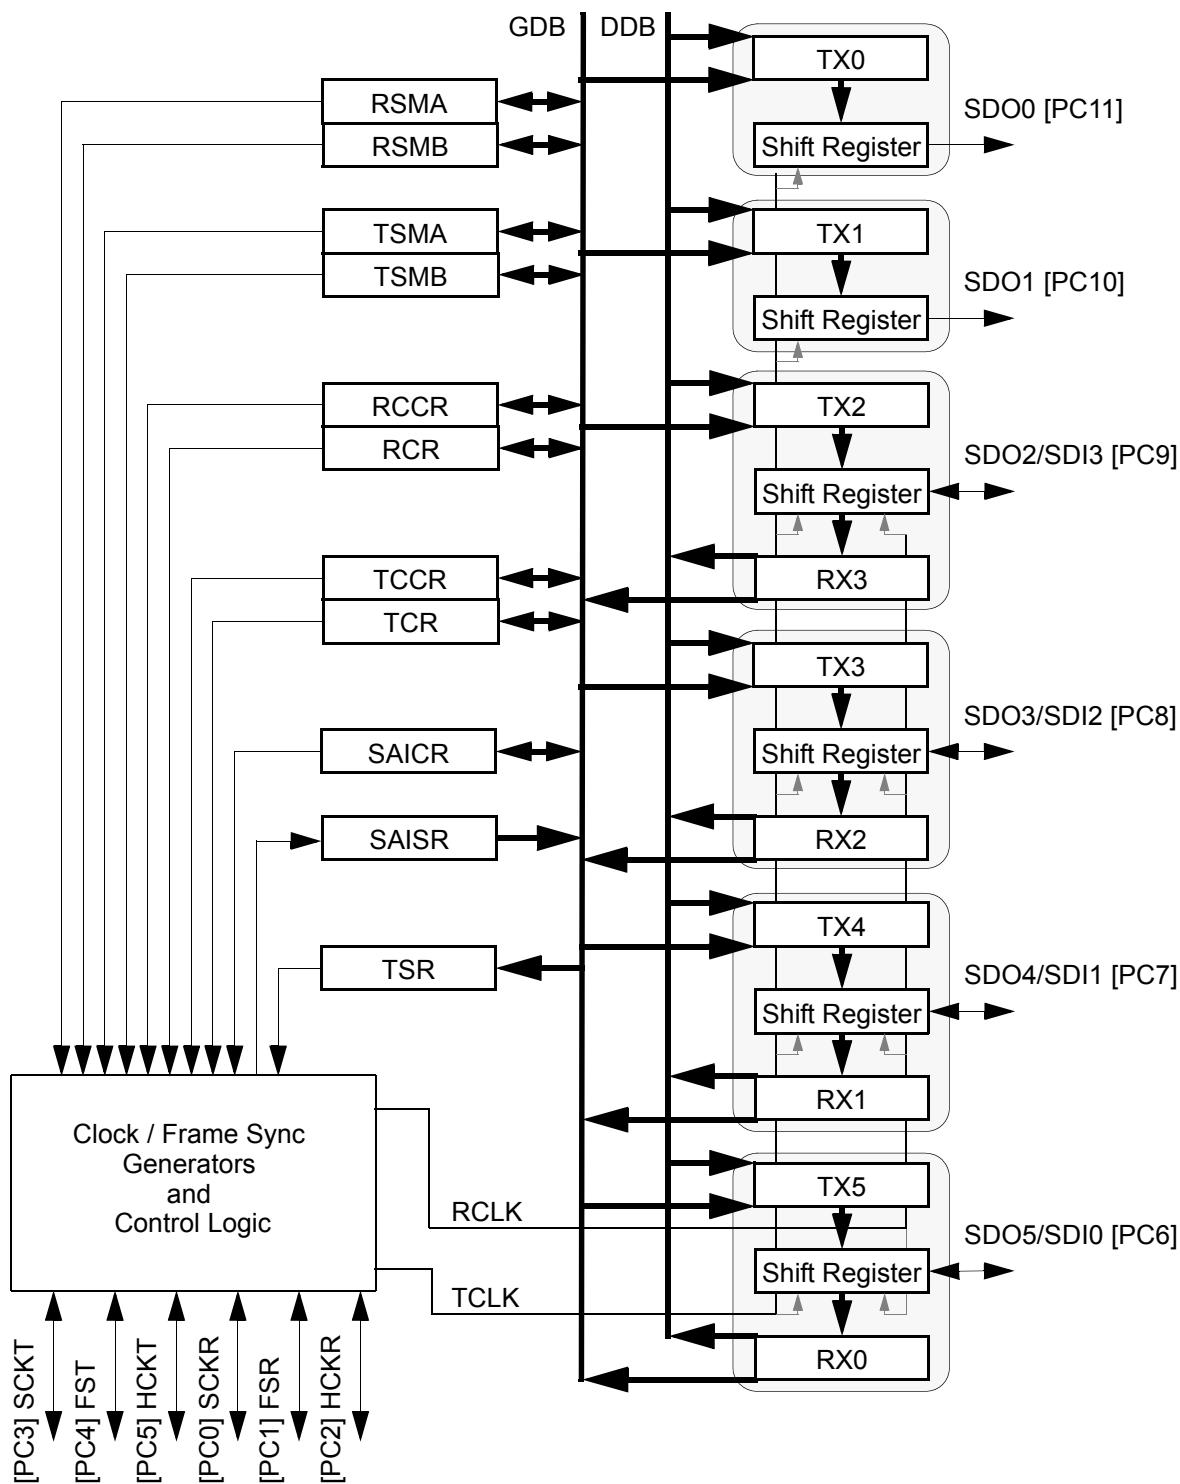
GDB DDB

RSMA
RSMB
TSMA
TSMB
RCCR
RCR
TCCR
TCR
SAICR
SAISR
TSR

TX0
Shift Register
SDO0 [PC11]

TX1
Shift Register
SDO1 [PC10]

TX2
Shift Register
SDO2/SDI3 [PC9]
RX3

TX3
Shift Register
SDO3/SDI2 [PC8]
RX2

TX4
Shift Register
SDO4/SDI1 [PC7]
RX1

TX5
Shift Register
SDO5/SDI0 [PC6]
RX0

Clock / Frame Sync Generators and Control Logic

RCLK
TCLK

[PC3] SCKT
[PC4] FST
[PC5] HCKT
[PC0] SCKR
[PC1] FSR
[PC2] HCKR